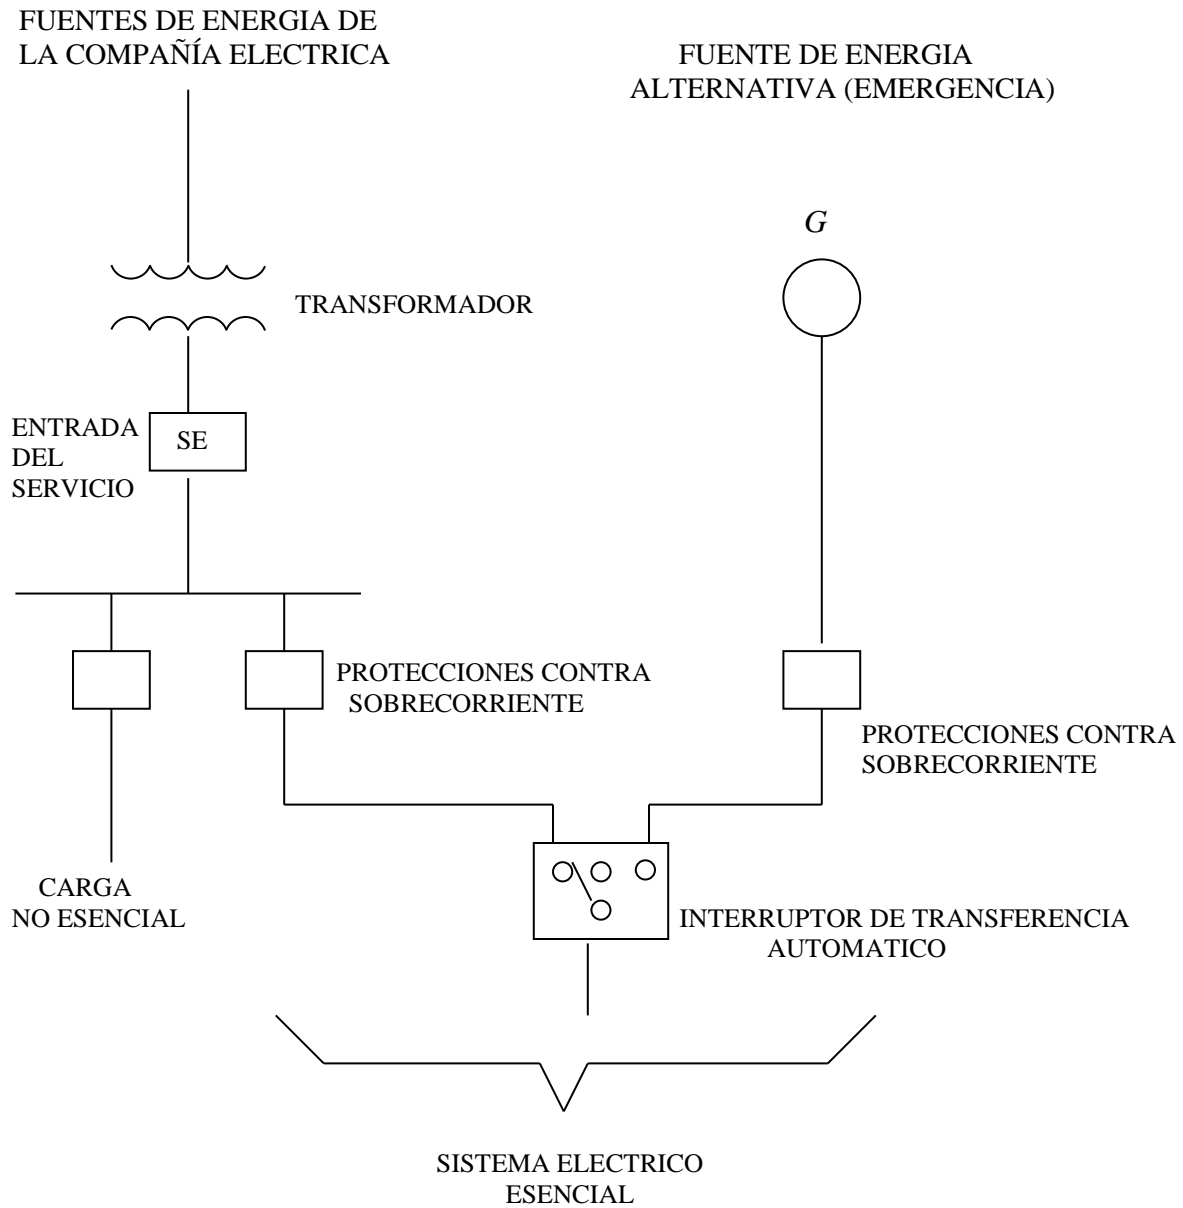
FUENTES DE ENERGIA DE LA COMPAÑÍA ELECTRICA

FUENTE DE ENERGIA ALTERNATIVA (EMERGENCIA)

G

TRANSFORMADOR

ENTRADA DEL SERVICIO

SE

PROTECCIONES CONTRA SOBRECORRIENTE

PROTECCIONES CONTRA SOBRECORRIENTE

CARGA NO ESENCIAL

INTERRUPTOR DE TRANSFERENCIA AUTOMATICO

SISTEMA ELECTRICO ESENCIAL